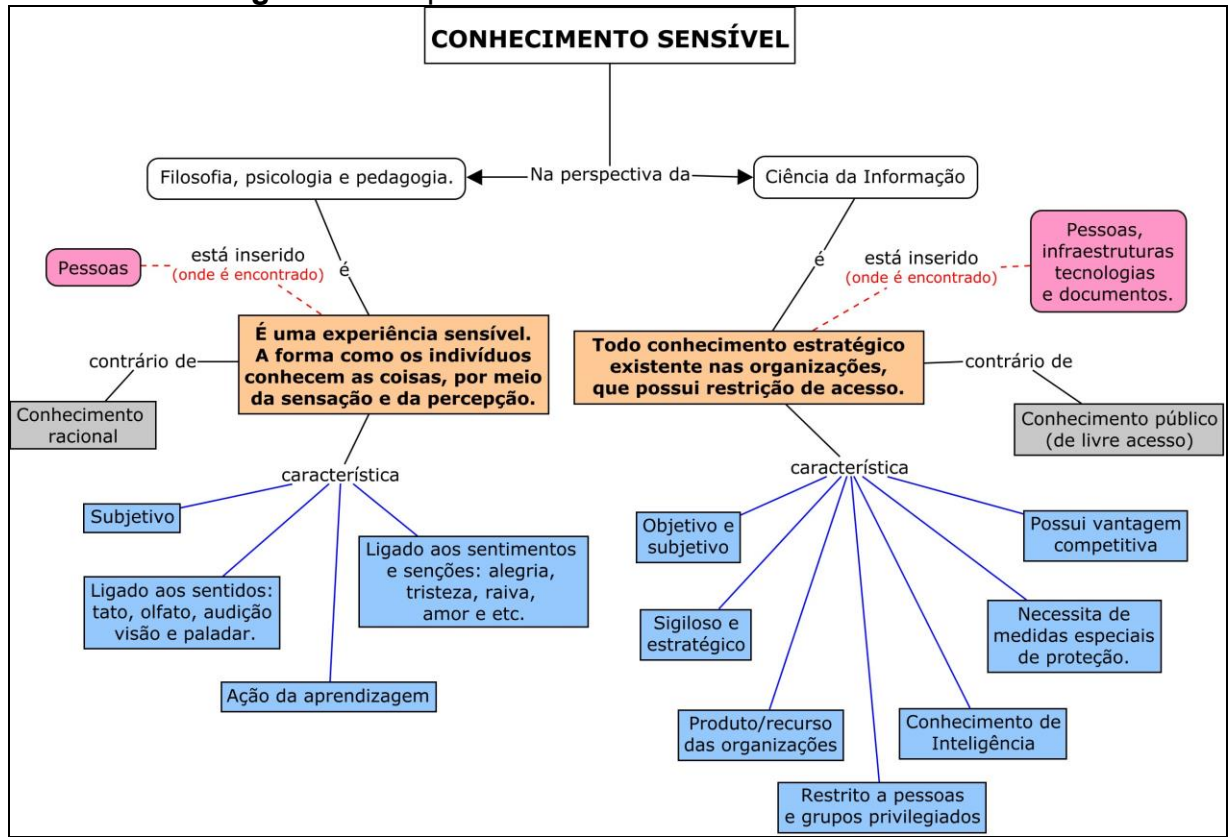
CONHECIMENTO SENSÍVEL

Filosofia, psicologia e pedagogia.

Na perspectiva da

Ciência da Informação

é

está inserido
(onde é encontrado)

Pessoas

É uma experiência sensível. A forma como os indivíduos conhecem as coisas, por meio da sensação e da percepção.

contrário de

Conhecimento racional

característica

Subjetivo

Ligado aos sentidos: tato, olfato, audição visão e paladar.

Ligado aos sentimentos e senções: alegria, tristeza, raiva, amor e etc.

Ação da aprendizagem

é

está inserido
(onde é encontrado)

Pessoas, infraestruturas tecnologias e documentos.

Todo conhecimento estratégico existente nas organizações, que possui restrição de acesso.

contrário de

Conhecimento público (de livre acesso)

característica

Objetivo e subjetivo

Possui vantagem competitiva

Sigiloso e estratégico

Necessita de medidas especiais de proteção.

Produto/recurso das organizações

Conhecimento de Inteligência

Restrito a pessoas e grupos privilegiados